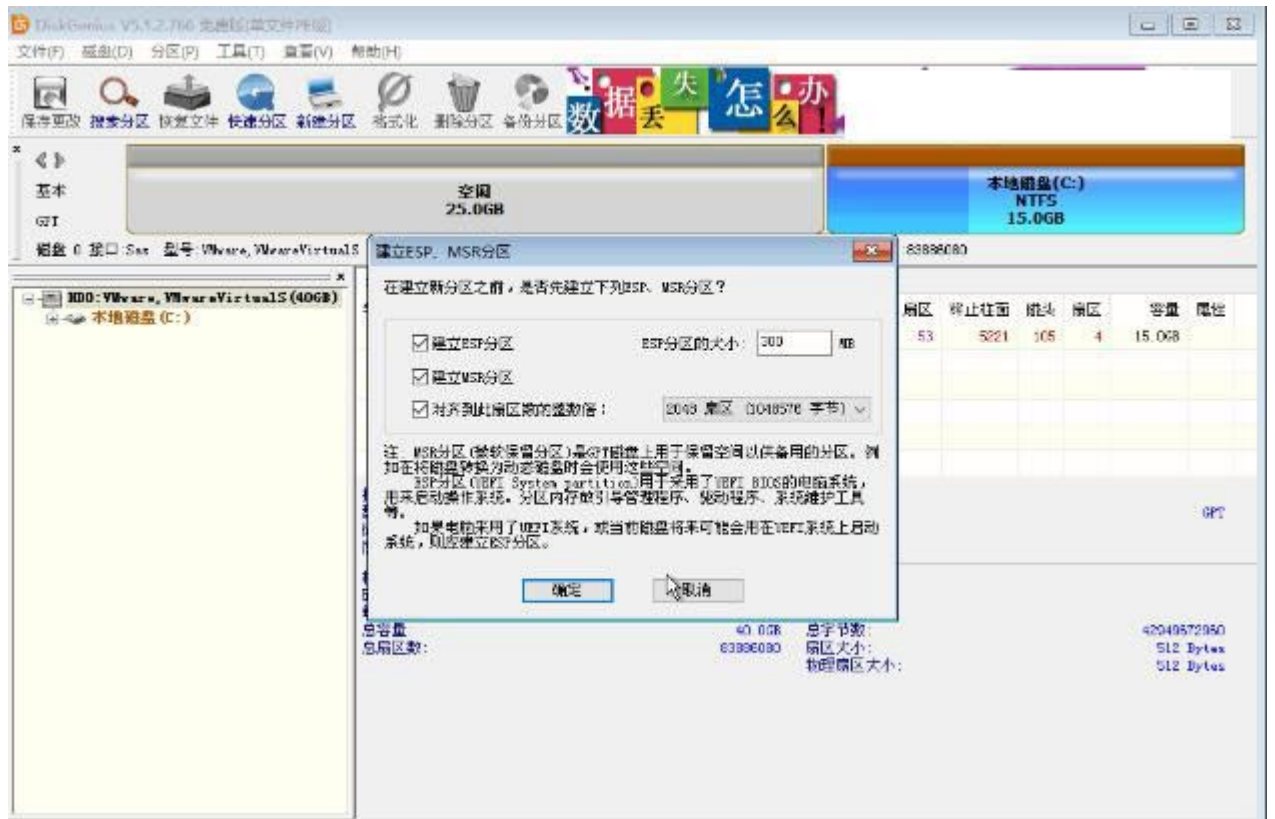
DiskGenius V5.1.2.766 免费版(单文件持续)

文件(F) 磁盘(D) 分区(P) 工具(T) 查看(V) 帮助(H)

保存更改 搜索分区 恢复文件 快速分区 新建分区 格式化 删除分区 备份分区

数 据 丢 失 怎 么 办 !

基本
GPT

空闲
25.0GB

本地磁盘(C:)
NTFS
15.0GB

磁盘 0 接口:Sas 型号:VMware,VMwareVirtualS

83886080

HD0:VMware,VMwareVirtualS(40GB)
本地磁盘(C:)

扇区 终止柱面 磁头 扇区 容量 属性
53 5221 105 4 15.0GB

GPT

建立ESP、MSR分区

在建立新分区之前，是否先建立下列ESP、MSR分区？

☑建立ESP分区 ESP分区的大小: 300 MB

☑建立MSR分区

☑对齐到此扇区数的整数倍: 2048 扇区 (1048576 字节)

注：MSR分区(微软保留分区)是GPT磁盘上用于保留空间以供备用的分区。例如在将磁盘转换为动态磁盘时会使用这些空间。

ESP分区(UEFI System partition)用于采用了UEFI BIOS的电脑系统，用来启动操作系统。分区内存放引导管理程序、驱动程序、系统维护工具等。

如果电脑采用了UEFI系统，或当前磁盘将来可能会用在UEFI系统上启动系统，则应建立ESP分区。

确定 取消

总容量: 40.0GB 总字节数: 42949672960
总扇区数: 83886080 扇区大小: 512 Bytes
物理扇区大小: 512 Bytes